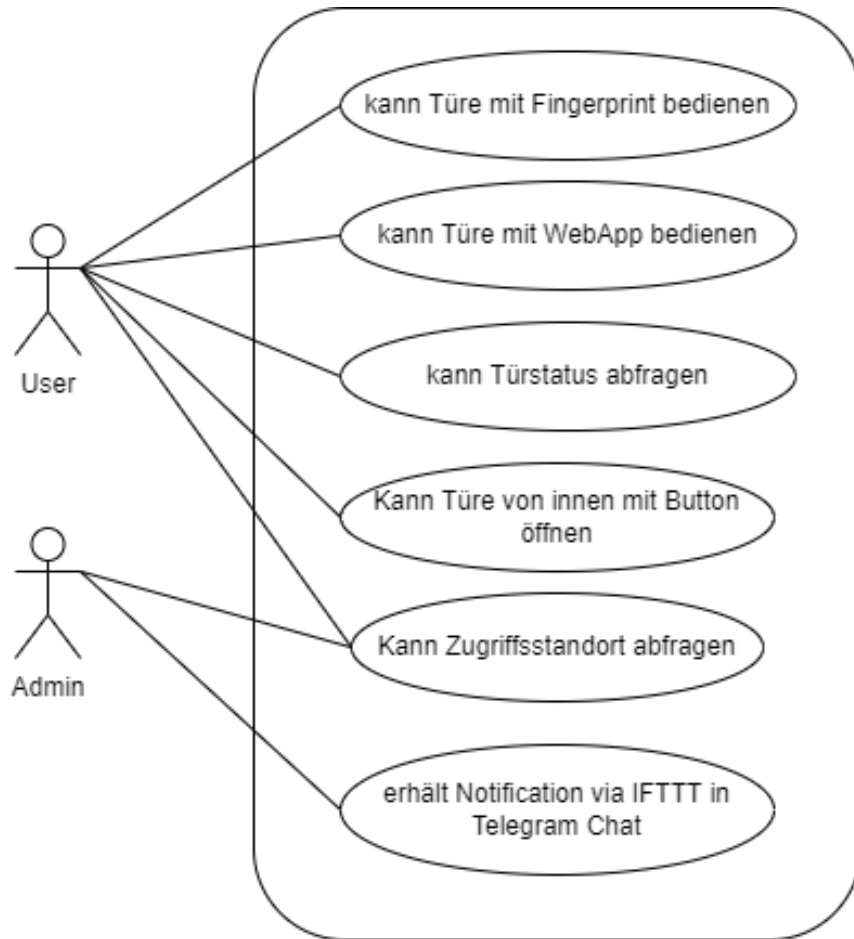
User

Admin

kann Türe mit Fingerprint bedienen

kann Türe mit WebApp bedienen

kann Türstatus abfragen

Kann Türe von innen mit Button öffnen

Kann Zugriffsstandort abfragen

erhält Notification via IFTTT in Telegram Chat